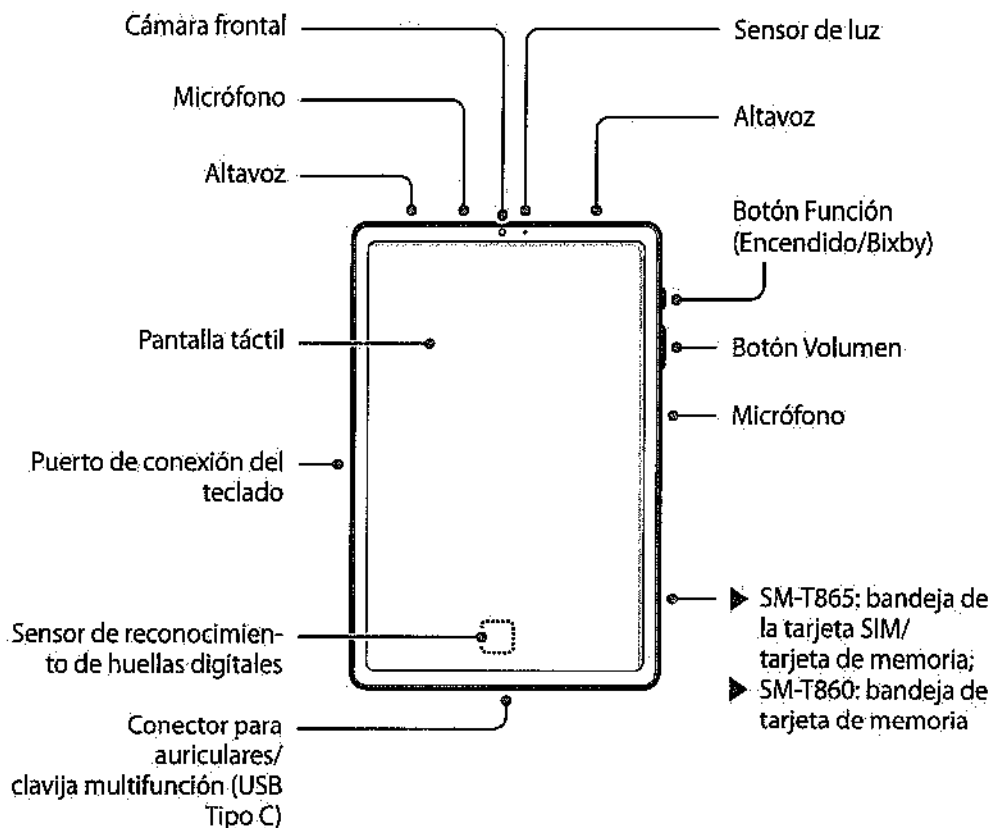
Cámara frontal

Sensor de luz

Micrófono

Altavoz

Altavoz

Botón Función (Encendido/Bixby)

Pantalla táctil

Botón Volumen

Micrófono

Puerto de conexión del teclado

Sensor de reconocimiento de huellas digitales

▶ SM-T865: bandeja de la tarjeta SIM/ tarjeta de memoria;
▶ SM-T860: bandeja de tarjeta de memoria

Conector para auriculares/ clavija multifunción (USB Tipo C)